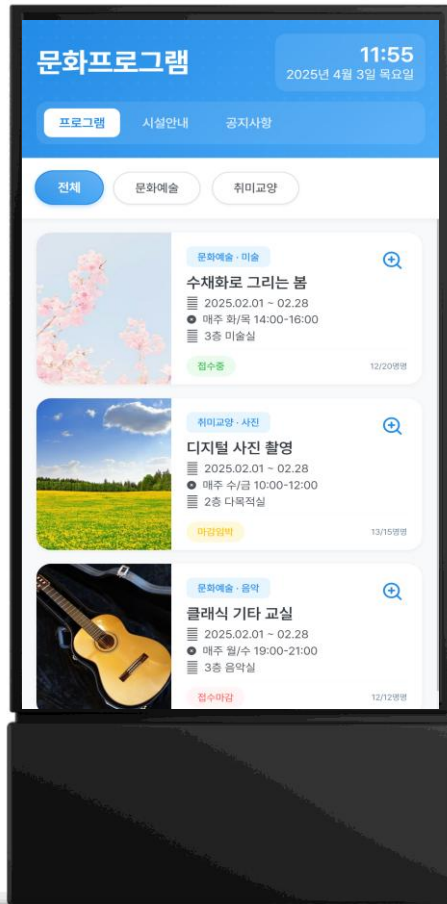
문화프로그램

11:55
2025년 4월 3일 목요일

프로그램 시설안내 공지사항

전체 문화예술 취미교양

문화예술 · 미술
수채화로 그리는 봄
2025.02.01 ~ 02.28
매주 화/목 14:00-16:00
3층 미술실
접수중
12/20명

취미교양 · 사진
디지털 사진 촬영
2025.02.01 ~ 02.28
매주 수/금 10:00-12:00
2층 다목적실
마감임박
13/15명

문화예술 · 음악
클래식 기타 교실
2025.02.01 ~ 02.28
매주 월/수 19:00-21:00
3층 음악실
접수마감
12/12명